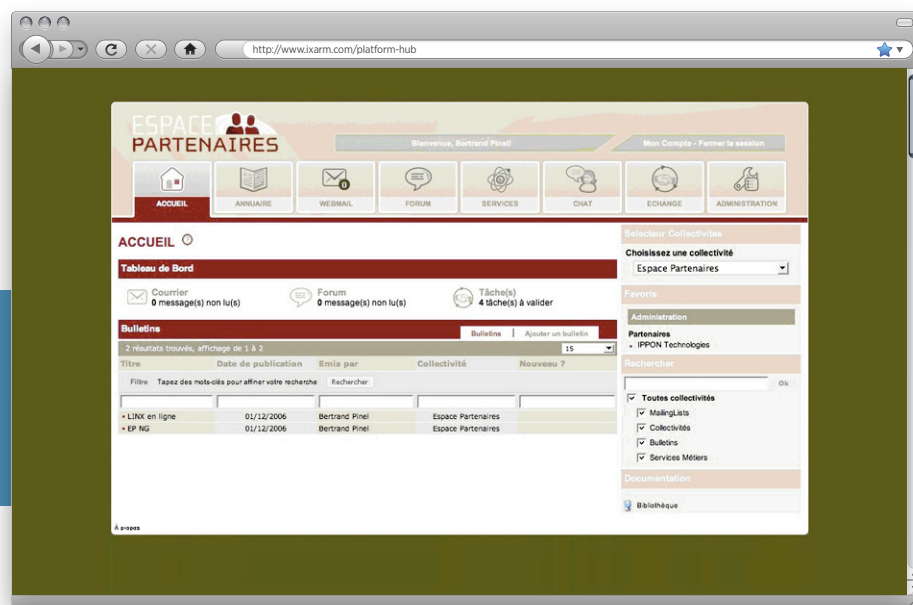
http://www.ixarm.com/platform-hub

ESPACE PARTENAIRES

Bienvenue, Bertrand Pinel

Mon Compte - Fermer la session

ACCUEIL
ANNUAIRE
WEBMAIL
FORUM
SERVICES
CHAT
ECHANGE
ADMINISTRATION

ACCUEIL

Tableau de Bord

Courrier
0 message(s) non lu(s)

Forum
0 message(s) non lu(s)

Tâche(s)
4 tâche(s) à valider

Bulletins

Bulletins | Ajouter un bulletin

2 résultats trouvés, affichage de 1 à 2

15

| Titre | Date de publication | Emis par | Collectivité | Nouveau ? |
|---|---|---|---|---|
| • LINX en ligne | 01/12/2006 | Bertrand Pinel | Espace Partenaires | |
| • EP NG | 01/12/2006 | Bertrand Pinel | Espace Partenaires | |

Filtre Tapez des mots-clés pour affiner votre recherche Rechercher

À propos

Sélecteur Collectivités

Choisissez une collectivité

Espace Partenaires

Favoris

Administration

Partenaires
• IPPON Technologies

Rechercher

Ok

Toutes collectivités
MailingLists
Collectivités
Bulletins
Services Métiers

Documentation

Bibliothèque